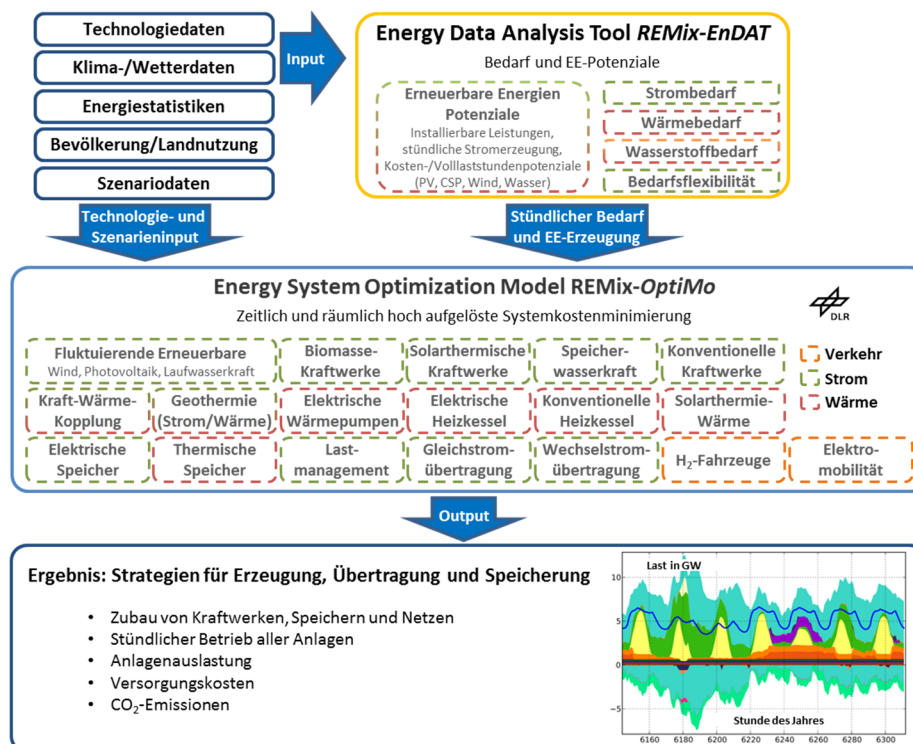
Technologiedaten

Klima-/Wetterdaten

Energiestatistiken

Bevölkerung/Landnutzung

Szenariodaten

Input

Energy Data Analysis Tool *REMix-EnDAT*

Bedarf und EE-Potenziale

Erneuerbare Energien Potenziale
Installierbare Leistungen, stündliche Stromerzeugung, Kosten-/Volllaststundenpotenziale (PV, CSP, Wind, Wasser)

Strombedarf

Wärmebedarf

Wasserstoffbedarf

Bedarfsflexibilität

Technologie- und Szenarieninput

Stündlicher Bedarf und EE-Erzeugung

Energy System Optimization Model REMix-*OptiMo*

Zeitlich und räumlich hoch aufgelöste Systemkostenminimierung

DLR

Fluktuierende Erneuerbare
Wind, Photovoltaik, Laufwasserkraft

Biomasse-Kraftwerke

Solarthermische Kraftwerke

Speicher-wasserkraft

Konventionelle Kraftwerke

Verkehr

Strom

Wärme

Kraft-Wärme-Kopplung

Geothermie (Strom/Wärme)

Elektrische Wärmepumpen

Elektrische Heizkessel

Konventionelle Heizkessel

Solarthermie-Wärme

Elektrische Speicher

Thermische Speicher

Last-management

Gleichstrom-übertragung

Wechselstrom-übertragung

$H_2$-Fahrzeuge

Elektro-mobilität

Output

Ergebnis: Strategien für Erzeugung, Übertragung und Speicherung

• Zubau von Kraftwerken, Speichern und Netzen
• Stündlicher Betrieb aller Anlagen
• Anlagenauslastung
• Versorgungskosten
• $CO_2$-Emissionen

Last in GW

10

5

0

-5

Stunde des Jahres

6160 6180 6200 6220 6240 6260 6280 6300